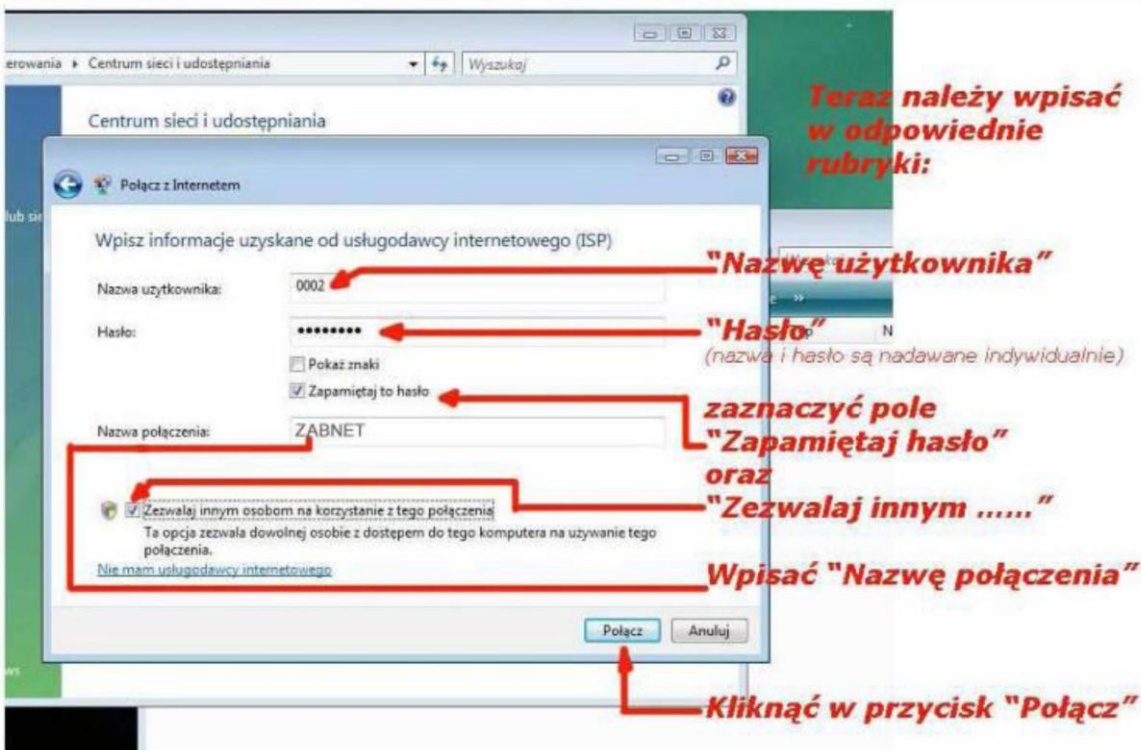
erowania ▸ Centrum sieci i udostępniania
Wyszukaj

Centrum sieci i udostępniania

lub sie

Połącz z Internetem

Wpisz informacje uzyskane od usługodawcy internetowego (ISP)

Nazwa użytkownika: 0002

Hasło: ••••••••

Pokaż znaki

Zapamiętaj to hasło

Nazwa połączenia: ZABNET

Zezwalaj innym osobom na korzystanie z tego połączenia
Ta opcja zezwala dowolnej osobie z dostępem do tego komputera na używanie tego połączenia.

Nie mam usługodawcy internetowego

Połącz Anuluj

Teraz należy wpisać w odpowiednie rubryki:

"Nazwę użytkownika"

"Hasło"
(nazwa i hasło są nadawane indywidualnie)

zaznaczyć pole "Zapamiętaj hasło" oraz "Zezwalaj innym ......"

Wpisać "Nazwę połączenia"

Kliknąć w przycisk "Połącz"